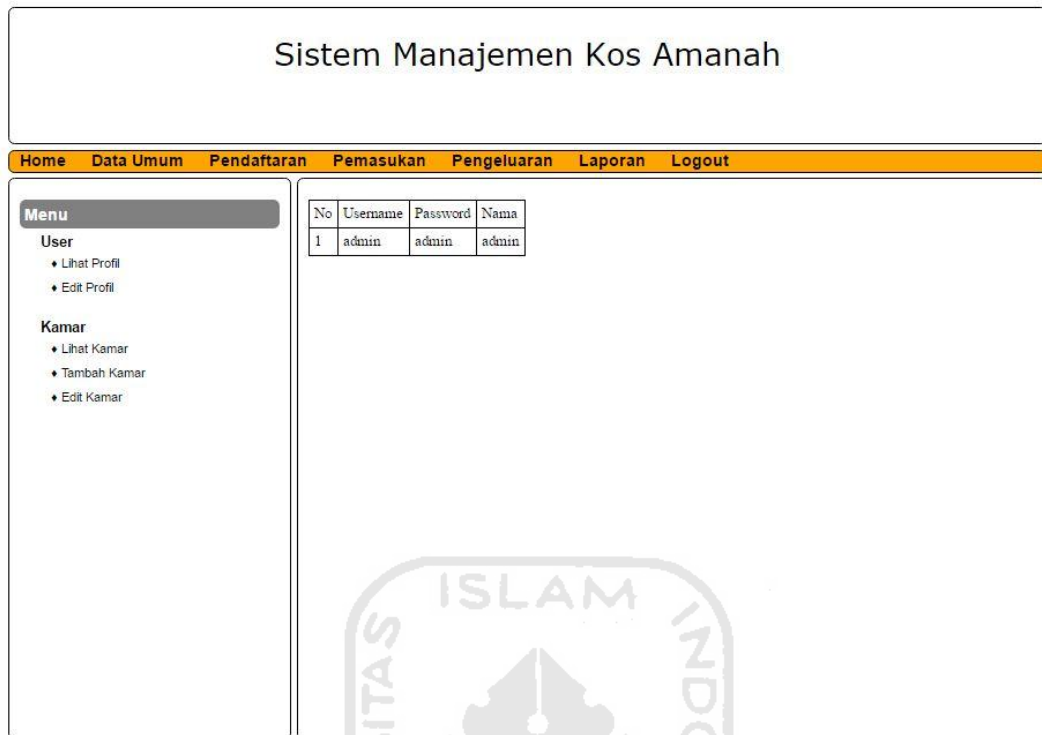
Sistem Manajemen Kos Amanah

Home Data Umum Pendaftaran Pemasukan Pengeluaran Laporan Logout

Menu
User
• Lihat Profil
• Edit Profil

Kamar
• Lihat Kamar
• Tambah Kamar
• Edit Kamar

| No | Username | Password | Nama |
|---|---|---|---|
| 1 | admin | admin | admin |

ISLAM